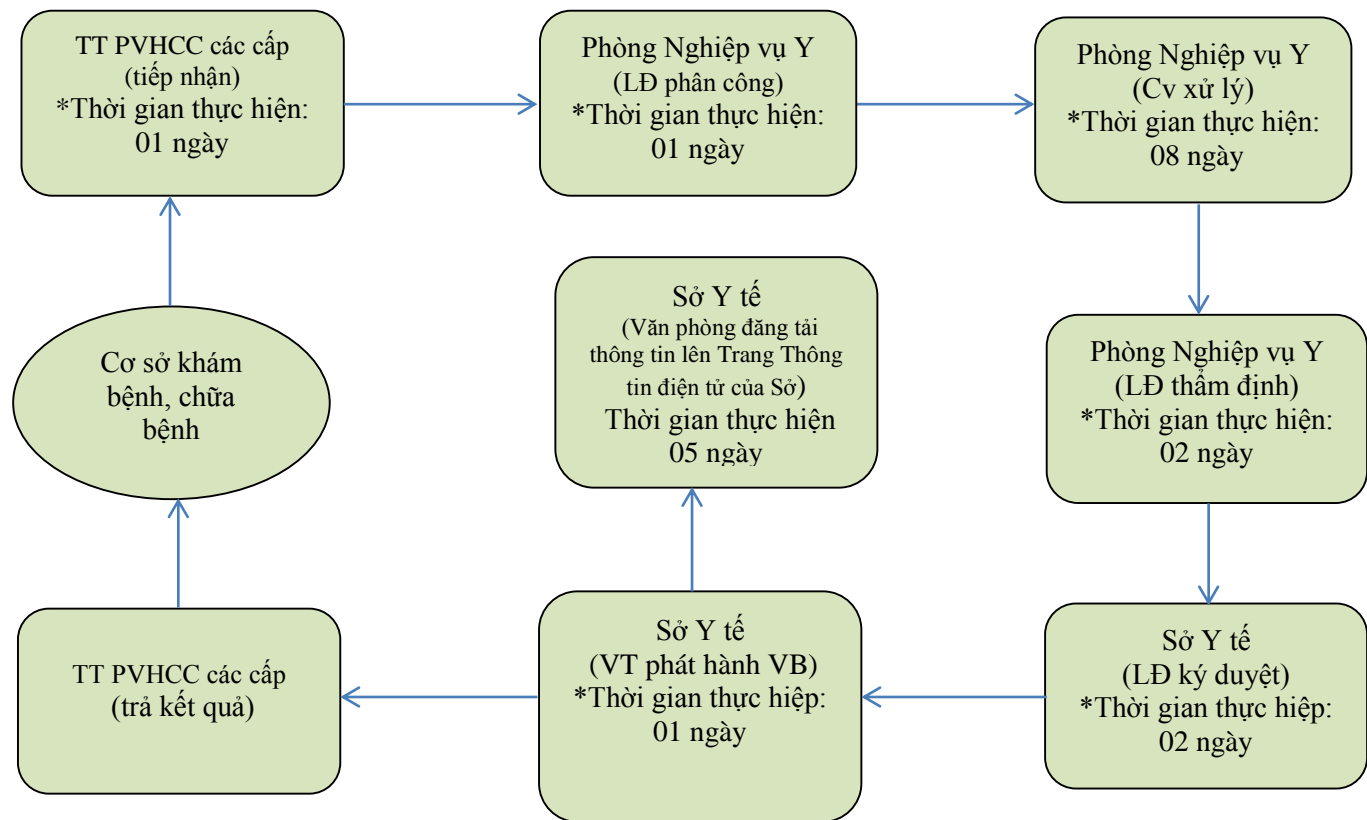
TT PVHCC các cấp
(tiếp nhận)
*Thời gian thực hiện:
01 ngày

Phòng Nghiệp vụ Y
(LĐ phân công)
*Thời gian thực hiện:
01 ngày

Phòng Nghiệp vụ Y
(Cv xử lý)
*Thời gian thực hiện:
08 ngày

Phòng Nghiệp vụ Y
(LĐ thẩm định)
*Thời gian thực hiện:
02 ngày

Sở Y tế
(LĐ ký duyệt)
*Thời gian thực hiệp:
02 ngày

Sở Y tế
(VT phát hành VB)
*Thời gian thực hiệp:
01 ngày

Sở Y tế
(Văn phòng đăng tải thông tin lên Trang Thông tin điện tử của Sở)
Thời gian thực hiện
05 ngày

TT PVHCC các cấp
(trả kết quả)

Cơ sở khám bệnh, chữa bệnh